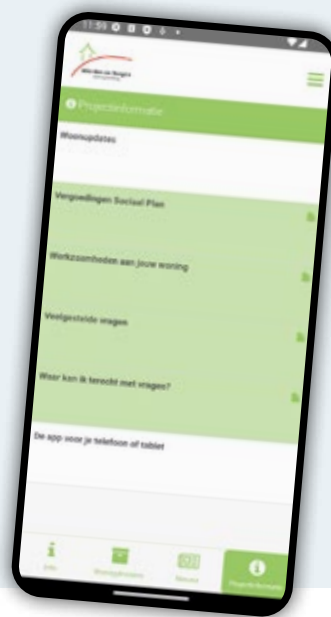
11:59

Projectinformatie

Woonupdates

Vergoedingen Sociaal Plan

Werkzaamheden aan jouw woning

Veelgestelde vragen

Waar kan ik terecht met vragen?

De app voor je telefoon of tablet

Info

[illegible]

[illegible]

Projectinformatie